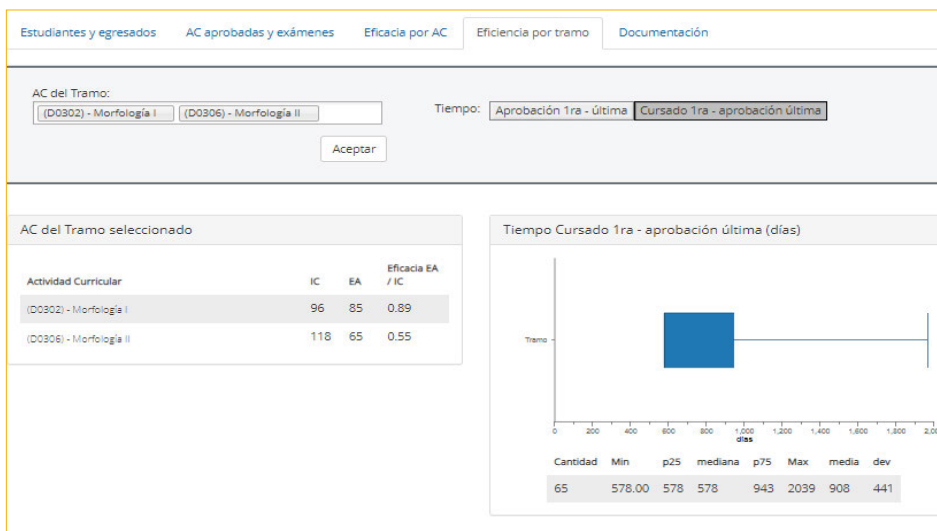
Estudiantes y egresados | AC aprobadas y exámenes | Eficacia por AC | Eficiencia por tramo | Documentación

AC del Tramo:
(D0302) - Morfología I (D0306) - Morfología II

Tiempo: Aprobación 1ra - última | Cursado 1ra - aprobación última

Aceptar

AC del Tramo seleccionado

| Actividad Curricular | IC | EA | Eficacia EA / IC |
|---|---|---|---|
| (D0302) - Morfología I | 96 | 85 | 0.89 |
| (D0306) - Morfología II | 118 | 65 | 0.55 |

Tiempo Cursado 1ra - aprobación última (días)

Tramo

0 200 400 600 800 1,000 1,200 1,400 1,600 1,800 2,0
días

| Cantidad | Min | p25 | mediana | p75 | Max | media | dev |
|---|---|---|---|---|---|---|---|
| 65 | 578.00 | 578 | 578 | 943 | 2039 | 908 | 441 |